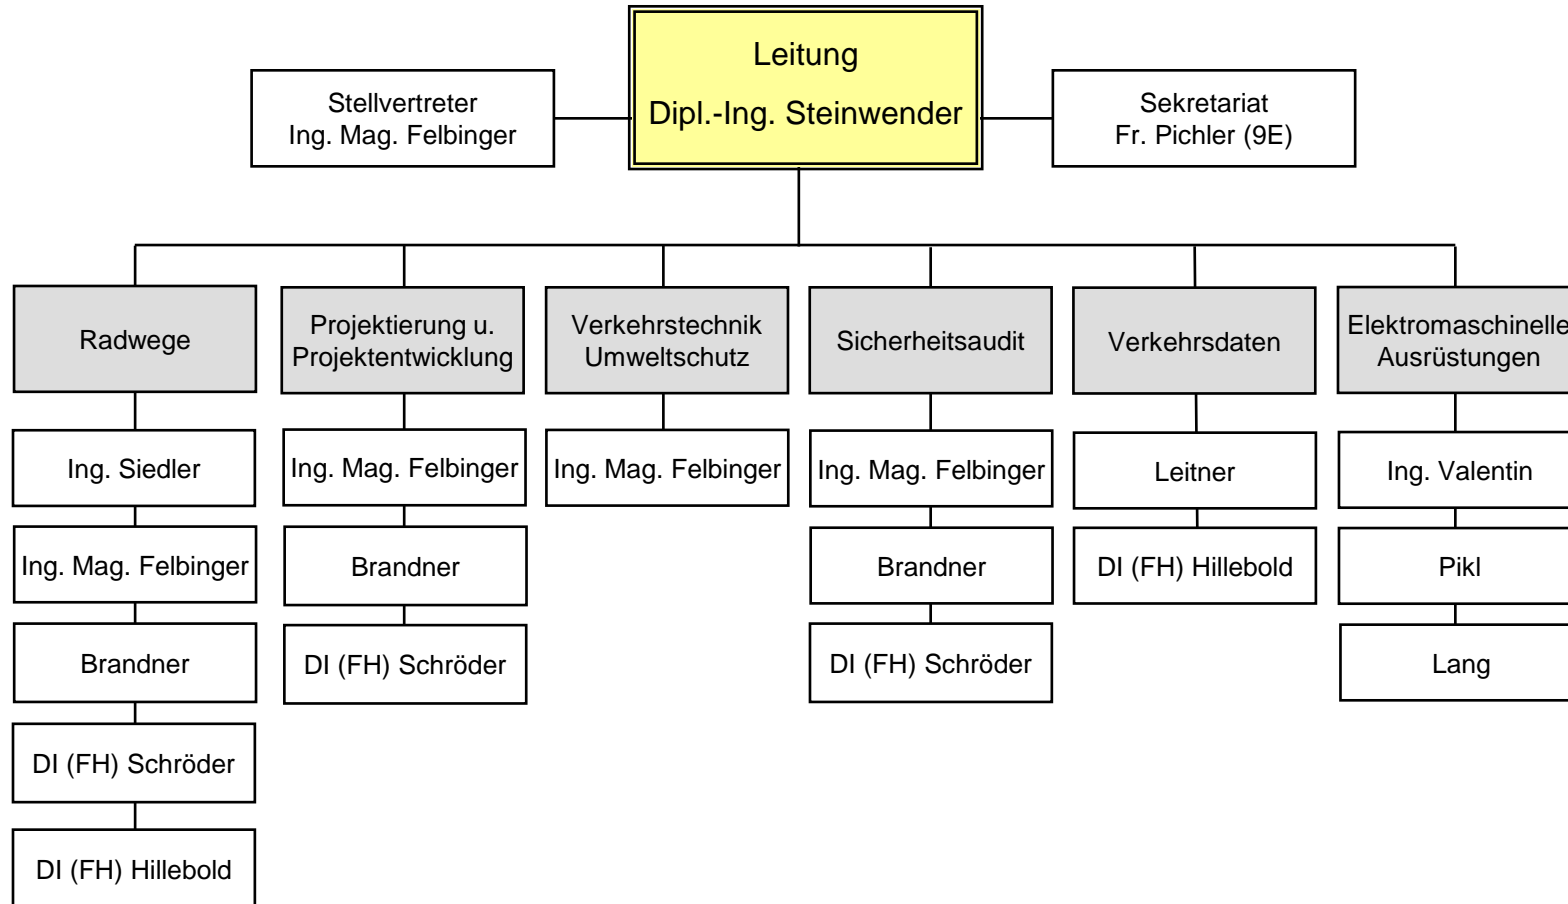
Leitung
Dipl.-Ing. Steinwender

Stellvertreter
Ing. Mag. Felbinger

Sekretariat
Fr. Pichler (9E)

Radwege

Ing. Siedler

Ing. Mag. Felbinger

Brandner

DI (FH) Schröder

DI (FH) Hillebold

Projektierung u.
Projektentwicklung

Ing. Mag. Felbinger

Brandner

DI (FH) Schröder

Verkehrstechnik
Umweltschutz

Ing. Mag. Felbinger

Sicherheitsaudit

Ing. Mag. Felbinger

Brandner

DI (FH) Schröder

Verkehrsdaten

Leitner

DI (FH) Hillebold

Elektromaschinelle
Ausrüstungen

Ing. Valentin

Pikl

Lang